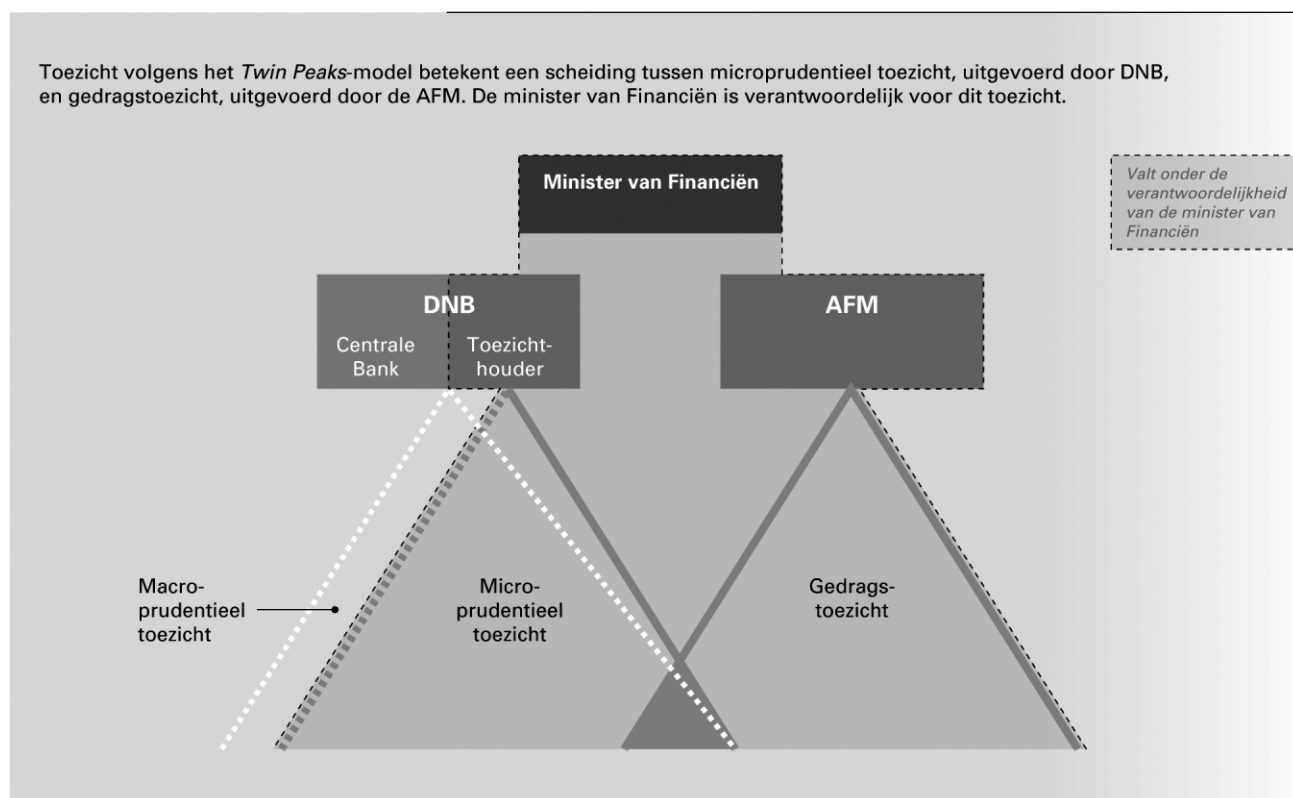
Toezicht volgens het *Twin Peaks*-model betekent een scheiding tussen microprudentieel toezicht, uitgevoerd door DNB, en gedragstoezicht, uitgevoerd door de AFM. De minister van Financiën is verantwoordelijk voor dit toezicht.

Minister van Financiën

Valt onder de verantwoordelijkheid van de minister van Financiën

DNB

Centrale Bank

Toezichthouder

AFM

Macroprudentieel toezicht

Microprudentieel toezicht

Gedragstoezicht